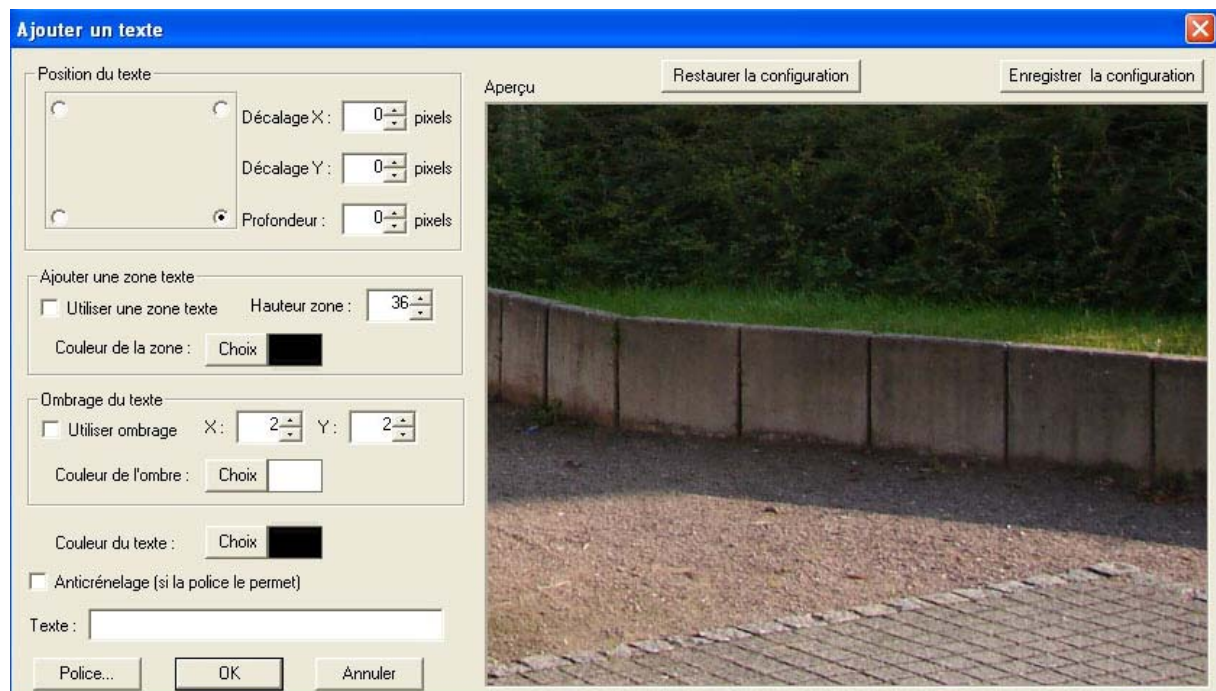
Ajouter un texte

Position du texte

Décalage X : 0 pixels

Décalage Y : 0 pixels

Profondeur : 0 pixels

Ajouter une zone texte

Utiliser une zone texte Hauteur zone : 36

Couleur de la zone : Choix

Ombrage du texte

Utiliser ombrage X : 2 Y : 2

Couleur de l'ombre : Choix

Couleur du texte : Choix

Anticrénelage (si la police le permet)

Texte :

Police... OK Annuler

Aperçu

Restaurer la configuration

Enregistrer la configuration